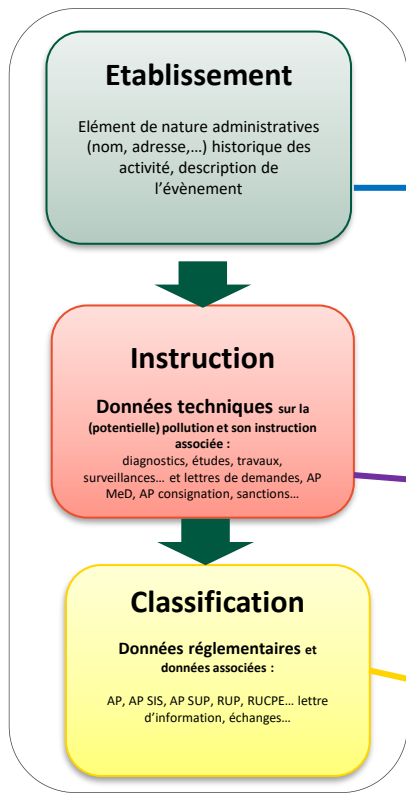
Etablissement

Elément de nature administratives (nom, adresse,…) historique des activité, description de l'évènement

Instruction

Données techniques sur la (potentielle) pollution et son instruction associée : diagnostics, études, travaux, surveillances… et lettres de demandes, AP MeD, AP consignation, sanctions…

Classification

Données réglementaires et données associées :

AP, AP SIS, AP SUP, RUP, RUCPE… lettre d'information, échanges…